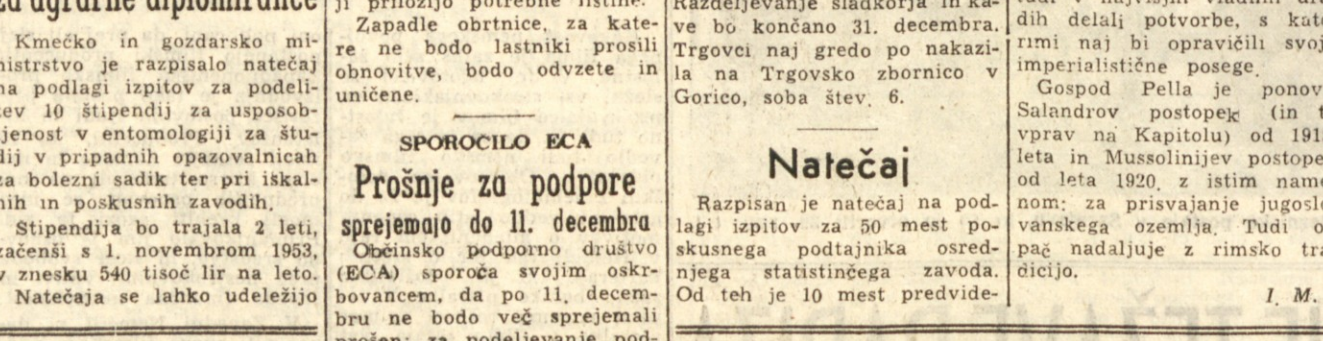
za agrarne diplomirance

Kmečko in gozdarsko ministrstvo je razpisalo natečaj na podlagi izpitov za podelitev 10 štipendij za usposobljenost v entomologiji za študij v pripadnih opazovalnicah za bolezni sadik ter pri iskalnih in poskusnih zavodih.

Stipendija bo trajala 2 leti, začenši s 1. novembrom 1953, v znesku 540 tisoč lir na leto.

Natečaja se lahko udeležijo

ji priložijo potrebne listine.

Zapadle obrtnice, za katere ne bodo lastniki prosili obnovitve, bodo odvzete in uničene.

SPOROCILO ECA

Prošnje za podpore sprejemajo do 11. decembra

Občinsko podporno društvo (ECA) sporoča svojim oskrbovancem, da po 11. decembru ne bodo več sprejemali prošenj za podeljevanje pod-

Razdeljevanje sladkorja in kave bo končano 31. decembra. Trgovci naj gredo po nakazila na Trgovsko zbornico v Gorico, soba štev. 6.

Natečaj

Razpisan je natečaj na podlagi izpitov za 50 mest poskusnega podtajnika osrednjega statistinčega zavoda. Od teh je 10 mest predvide-

tudi v najvišjih vladnih dih delali potvorbe, s katerimi naj bi opravičili svoj imperialistične posege.

Gospod Pella je ponov Salandrov postopek (in t vprav na Kapitolu) od 191 leta in Mussolinijev postope od leta 1920. z istim namnom: za prisvajanje jugoslovanskega ozemlja. Tudi o pač nadaljuje z rimsko tradicijo.

I. M.